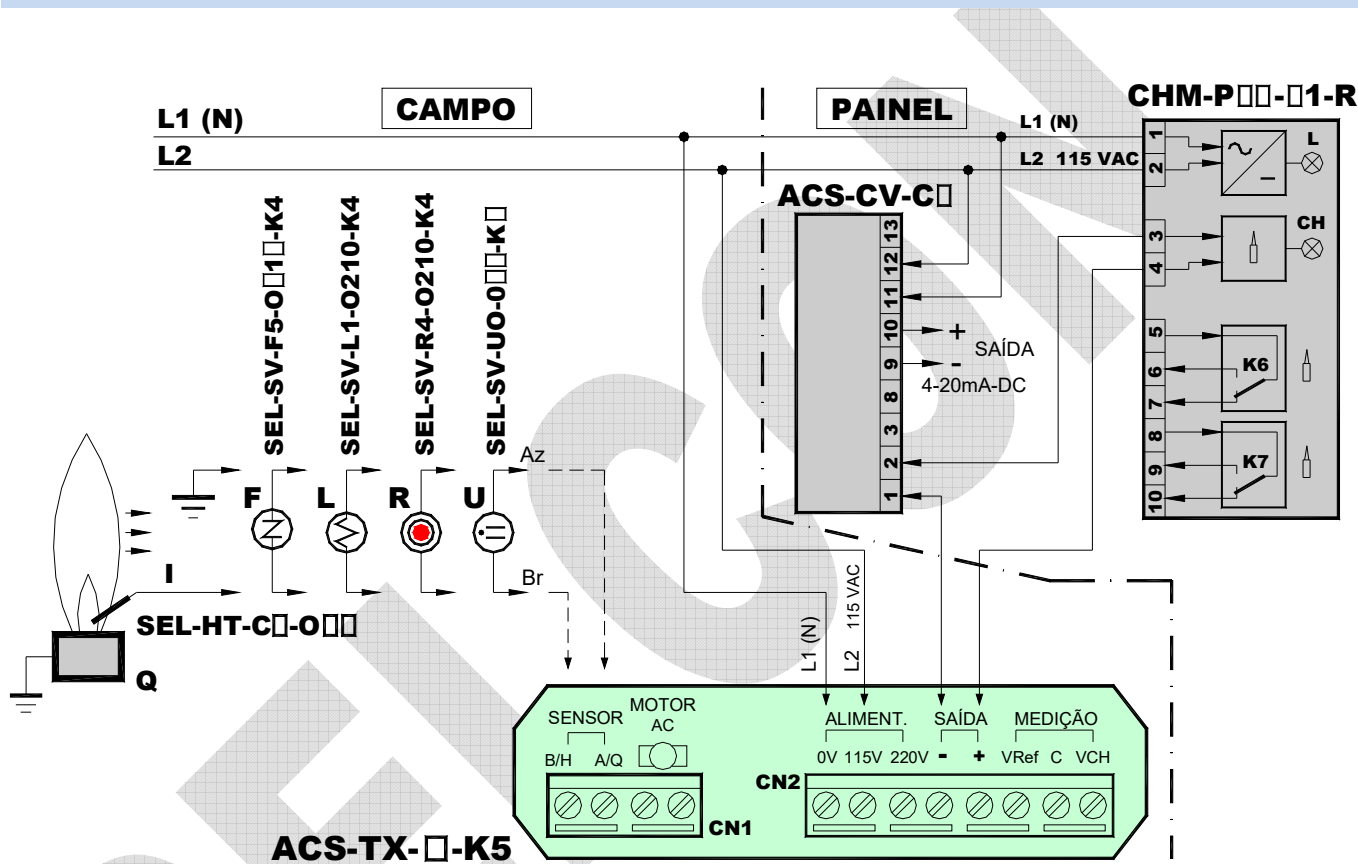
L1 (N)
L2
CAMPO
PAINEL
CHM-P□□-□1-R
L1 (N)
L2 115 VAC
ACS-CV-C□
SEL-SV-F5-O□1□-K4
SEL-SV-L1-O210-K4
SEL-SV-R4-O210-K4
SEL-SV-UO-0□□-K□
1
2
L
3
4
CH
13
12
11
10
9
8
3
2
1
+ SAÍDA
- 4-20mA-DC
5
6
7
K6
8
9
10
K7
Az
F
L
R
U
I
Br
SEL-HT-C□-O□□
Q
L1 (N)
L2 115 VAC
SENSOR
B/H A/Q
MOTOR AC
ALIMENT.
0V 115V 220V
SAÍDA
- +
MEDIÇÃO
VRef C VCH
CN2
CN1
ACS-TX-□-K5